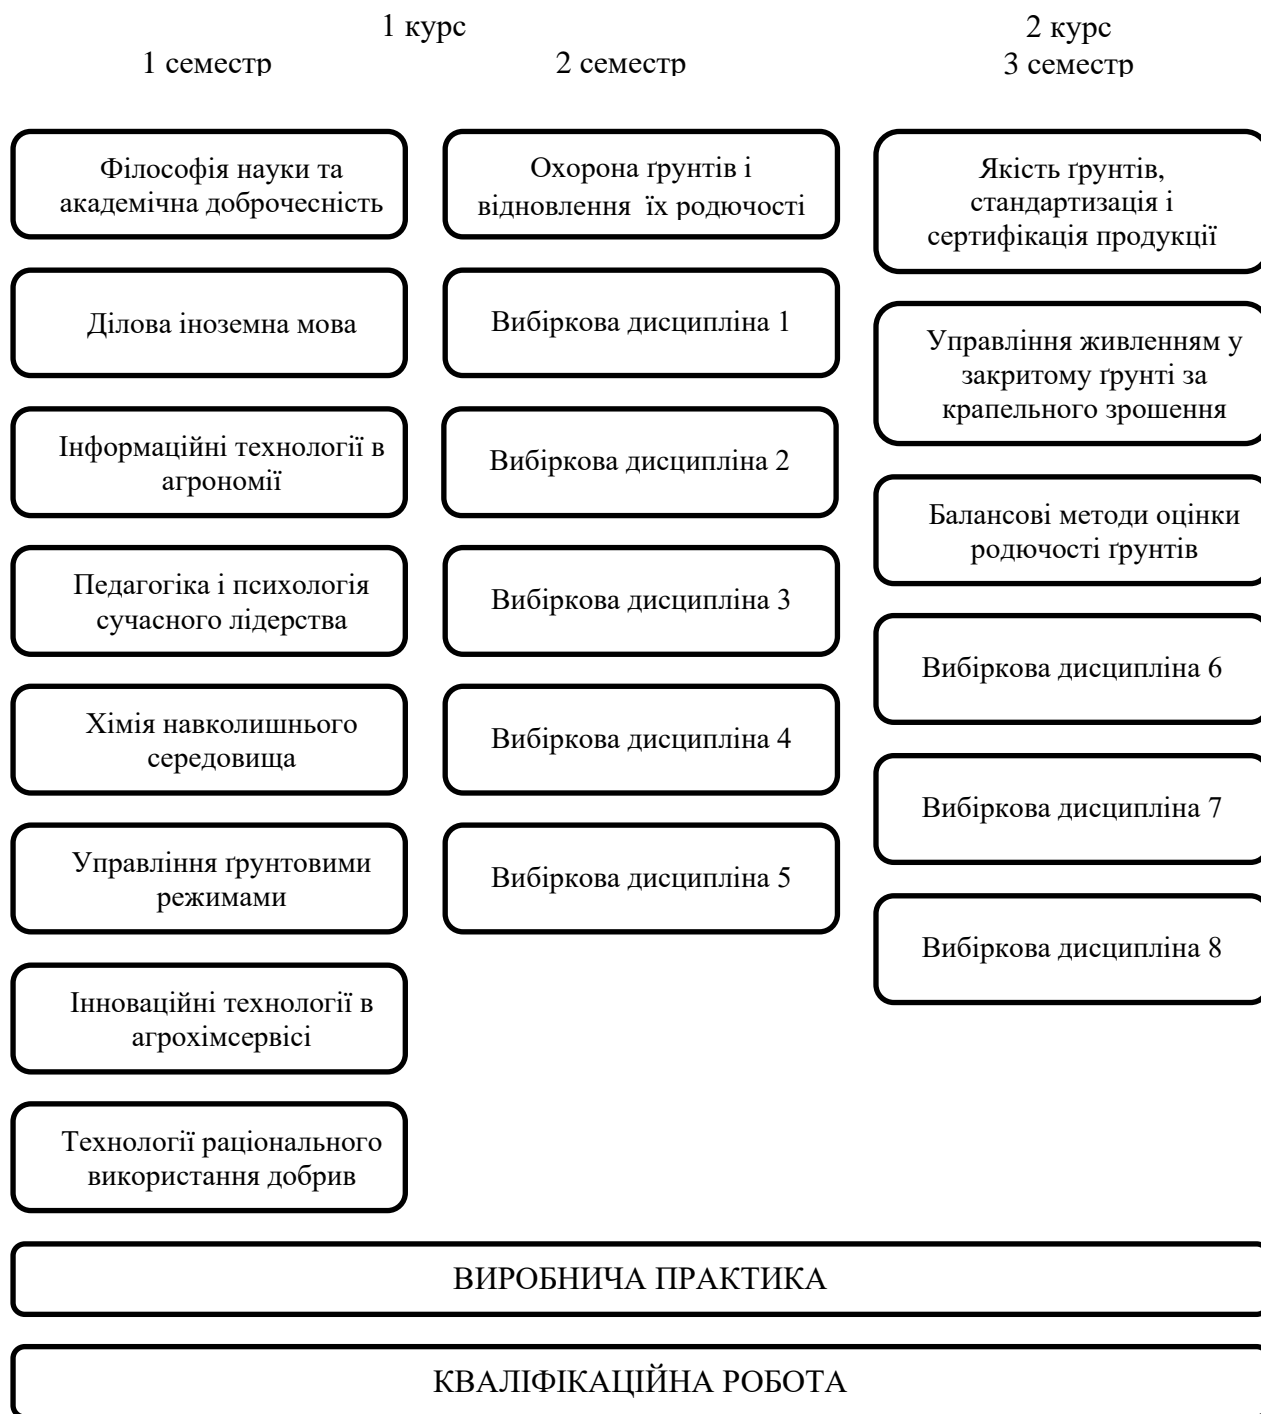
1 курс
1 семестр

2 семестр

2 курс
3 семестр

Філософія науки та академічна доброчесність

Ділова іноземна мова

Інформаційні технології в агрономії

Педагогіка і психологія сучасного лідерства

Хімія навколишнього середовища

Управління ґрунтовими режимами

Інноваційні технології в агрохімсервісі

Технології раціонального використання добрив

Охорона ґрунтів і відновлення їх родючості

Вибіркова дисципліна 1

Вибіркова дисципліна 2

Вибіркова дисципліна 3

Вибіркова дисципліна 4

Вибіркова дисципліна 5

Якість ґрунтів, стандартизація і сертифікація продукції

Управління живленням у закритому ґрунті за крапельного зрошення

Балансові методи оцінки родючості ґрунтів

Вибіркова дисципліна 6

Вибіркова дисципліна 7

Вибіркова дисципліна 8

ВИРОБНИЧА ПРАКТИКА

КВАЛІФІКАЦІЙНА РОБОТА